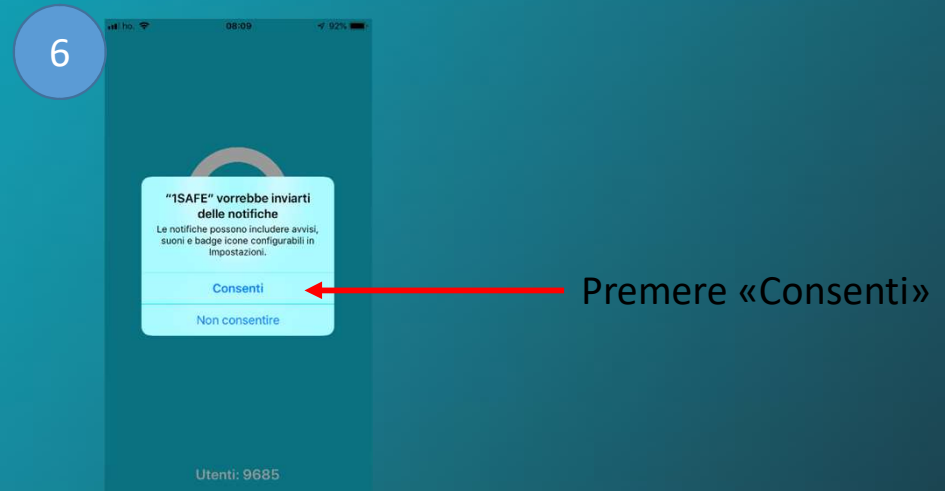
6

ho. 08:09 92%

"1SAFE" vorrebbe inviarti delle notifiche

Le notifiche possono includere avvisi, suoni e badge icone configurabili in Impostazioni.

Consenti

Non consentire

Utenti: 9685

Premere «Consenti»